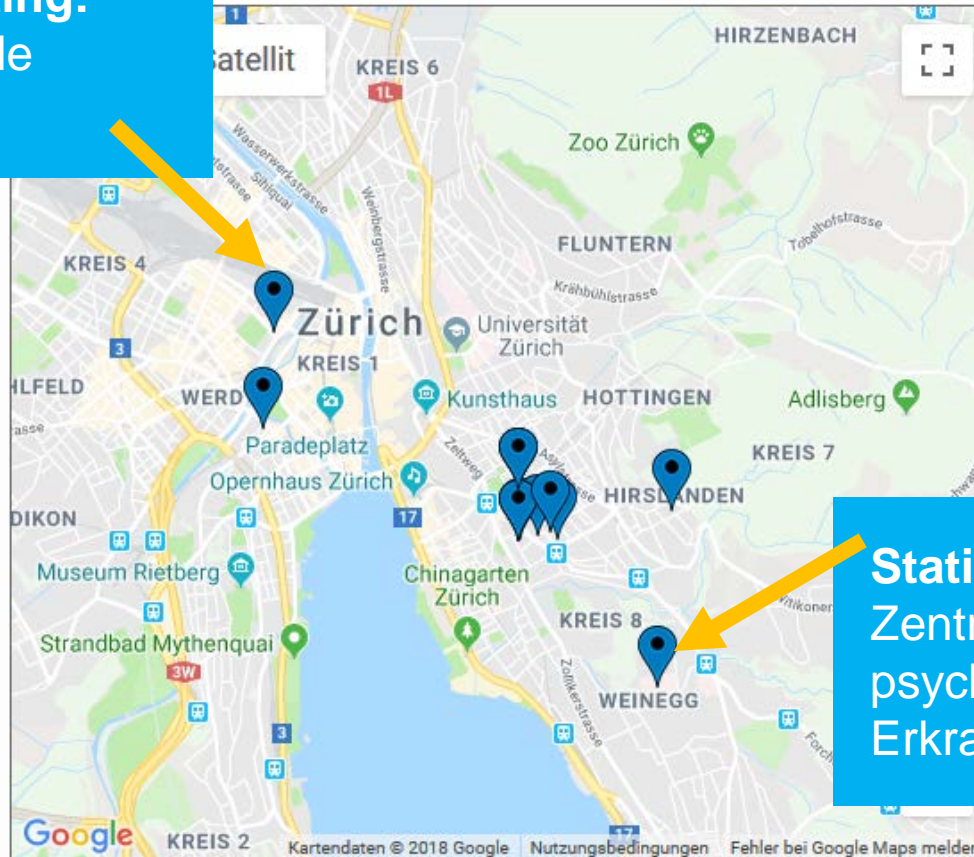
ung:
le

Satellit
KREIS 6
1L
HIRZENBACH
Zoo Zürich
Wasserwerkstrasse
Sihlquai
Weinbergstrasse
FLUNTERN
Tobelhofstrasse
Krähbühlstrasse
KREIS 4
Zürich
Universität Zürich
3
KREIS 1
HLFELD
WERD
Kunsthaus
HOTTINGEN
Adlisberg
Paradeplatz
KREIS 7
Opernhaus Zürich
HIRSLANDEN
17
DIKON
Museum Rietberg
Chinagarten Zürich
KREIS 8
Strandbad Mythenquai
3W
WEINEGG
Zollikerstrasse
3

Stati
Zentr
psych
Erkra

Google
KREIS 2
Kartendaten © 2018 Google
Nutzungsbedingungen
Fehler bei Google Maps melden